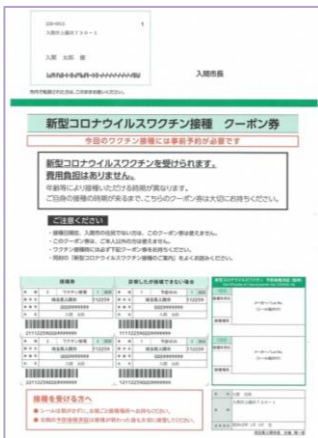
入間 太郎 様

入間市長

新型コロナウイルスワクチン接種 クーポン券

今回のワクチン接種には事前予約が必要です

新型コロナウイルスワクチンを受けられます。
費用負担はありません。

ご注意ください

接種券

接種を受ける方へ

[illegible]